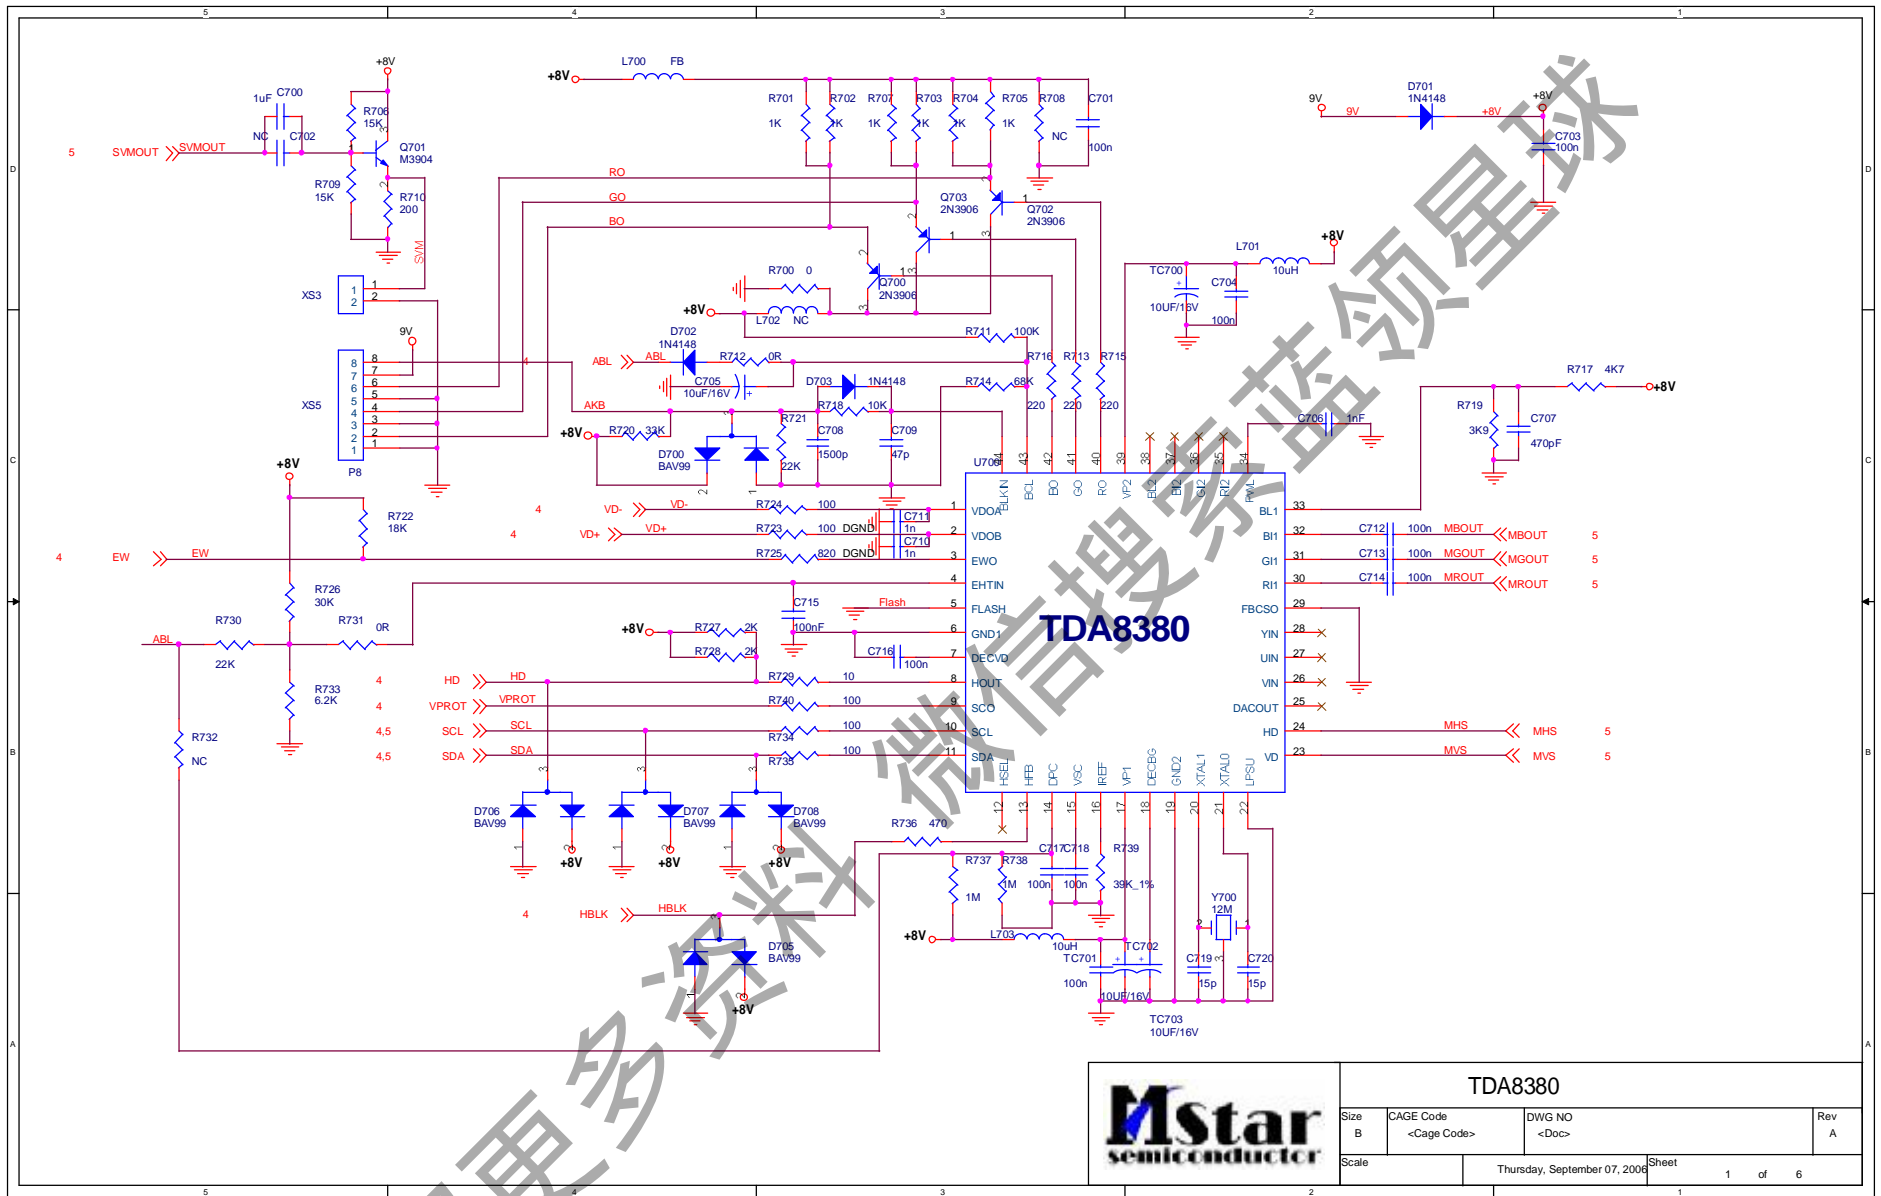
5 4 3 2 1

D C B A

+8V
1uF C700
R706 15K
NC C702
Q701 M3904
5 SVMOUT SVMOUT
R709 15K
R710 200
SVM
XS3 1 2

+8V L700 FB
R701 1K R702 1K R707 1K R703 1K R704 1K R705 1K R708 NC C701 100n
RO
GO
BO
Q703 2N3906
Q702 2N3906
R700 0
Q700 2N3906
+8V L702 NC
9V
XS5 8 7 6 5 4 3 2 1 P8
D702 1N4148
ABL ABL R712 0R
C705 10uF/16V
D703 1N4148
R711 100K
R716 R713 R715
R714 68K
AKB
R718 10K
R721 22K
C708 1500p
C709 47p
+8V R720 33K
D700 BAV99
220 220 220
+8V
R722 18K
4 VD- VD- R724 100
4 VD+ VD+ R723 100 DGND
C711 1n C710 1n
4 EW EW R725 820 DGND
R726 30K
ABL R730 22K R731 0R
C715 100nF
Flash
R733 6.2K
+8V R727 2K R728 2K
C716 100n
4 HD HD R729 10
4 VPROT VPROT R740 100
4,5 SCL SCL R734 100
4,5 SDA SDA R735 100
R732 NC
D706 BAV99 D707 BAV99 D708 BAV99
+8V +8V +8V
4 HBLK HBLK
D705 BAV99
+8V
R736 470
R737 1M R738 1M
C717 C718 100n 100n
R739 39K_1%
+8V L703 10uH
TC701 100n
TC702 10UF/16V
TC703 10UF/16V
Y700 12M
C719 15p C720 15p

U706
TDA8380
VDOA VDOB EWO EHTIN FLASH GND1 DECVD HOUT SCO SCL SDA
BLKIN BCL BO GO RO VP2 BL2 BI2 GI2 RI2 PWL
BL1 BI1 GI1 RI1 FBCSO YIN UIN VIN DACOUT HD VD
HSEL HFB DPC VSC IREF VP1 DECBG GND2 XTAL1 XTAL0 LPSU
1 2 3 4 5 6 7 8 9 10 11 12 13 14 15 16 17 18 19 20 21 22 23 24 25 26 27 28 29 30 31 32 33 34 35 36 37 38 39 40 41 42 43 44

L701 10uH +8V
TC700 10UF/16V
C704 100n
C706 1nF
9V 9V D701 1N4148 +8V +8V
C703 100n
R717 4K7 +8V
R719 3K9 C707 470pF
C712 100n MBOUT MBOUT 5
C713 100n MGOUT MGOUT 5
C714 100n MROUT MROUT 5
MHS MHS 5
MVS MVS 5

Mstar semiconductor
TDA8380
Size B
CAGE Code <Cage Code>
DWG NO <Doc>
Rev A
Scale
Thursday, September 07, 2006
Sheet 1 of 6

更多资料 微信搜索蓝领星球